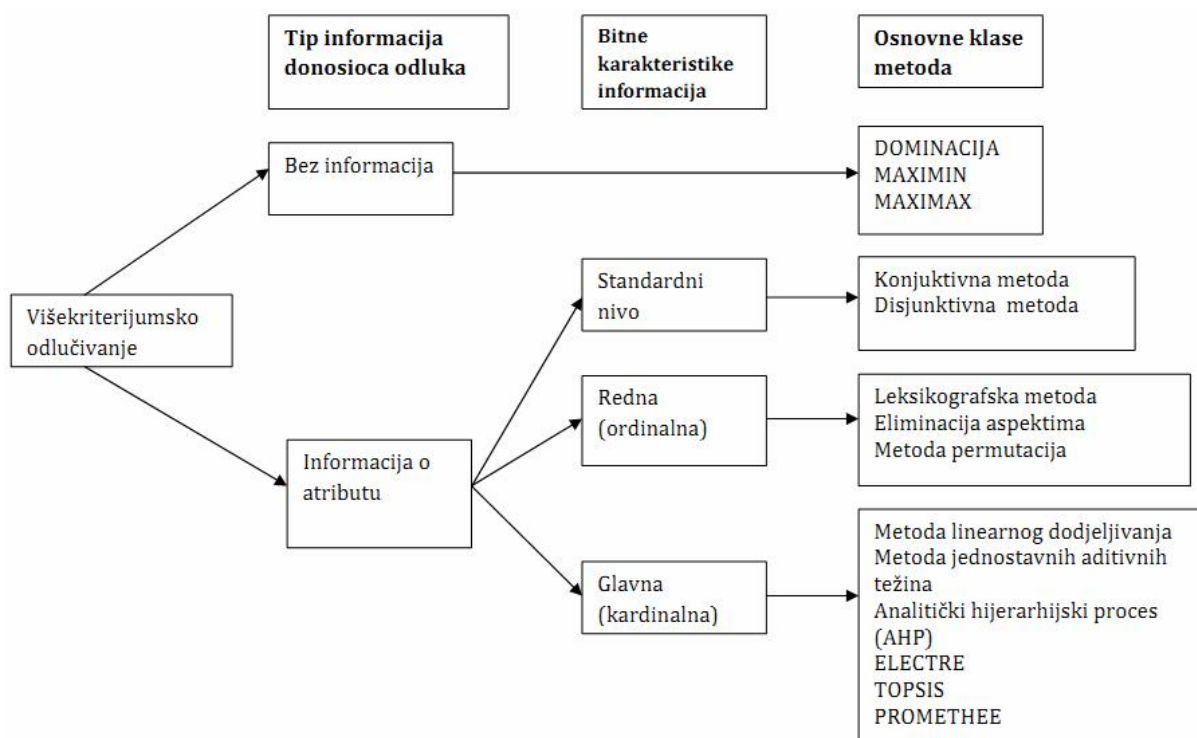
Tip informacija donosioca odluka

Bitne karakteristike informacija

Osnovne klase metoda

Bez informacija

DOMINACIJA
MAXIMIN
MAXIMAX

Višekriterijumsko odlučivanje

Standardni nivo

Konjuktivna metoda
Disjunktivna metoda

Informacija o atributu

Redna (ordinalna)

Leksikografska metoda
Eliminacija aspektima
Metoda permutacija

Glavna (kardinalna)

Metoda linearnog dodjeljivanja
Metoda jednostavnih aditivnih težina
Analitički hijerarhijski proces (AHP)
ELECTRE
TOPSIS
PROMETHEE